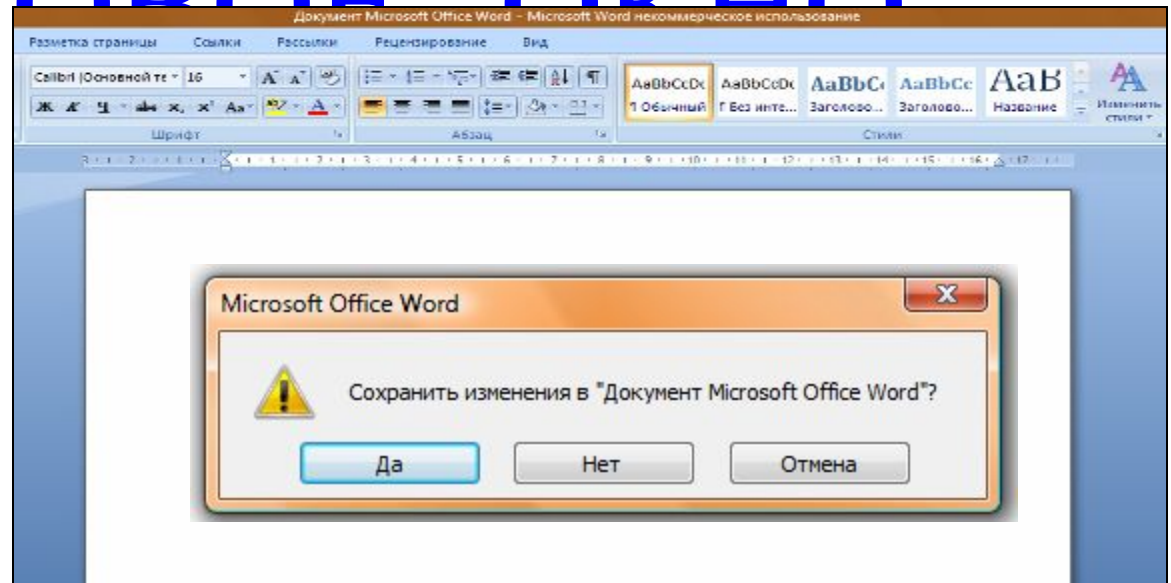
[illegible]

Документ Microsoft Office Word - Microsoft Word некоммерческое использование

Разметка страницы Ссылки Рассылки Рецензирование Вид

Calibri (Основной те 16

Ж К Ч abc $x_2$ $x^2$ Аа

Шрифт

Абзац

AaBbCcDc AaBbCcDc AaBbC AaBbCc AaB

¶ Обычный ¶ Без инте... Заголово... Заголово... Название

Изменить стили

Стили

Microsoft Office Word

Сохранить изменения в "Документ Microsoft Office Word"?

Да Нет Отмена